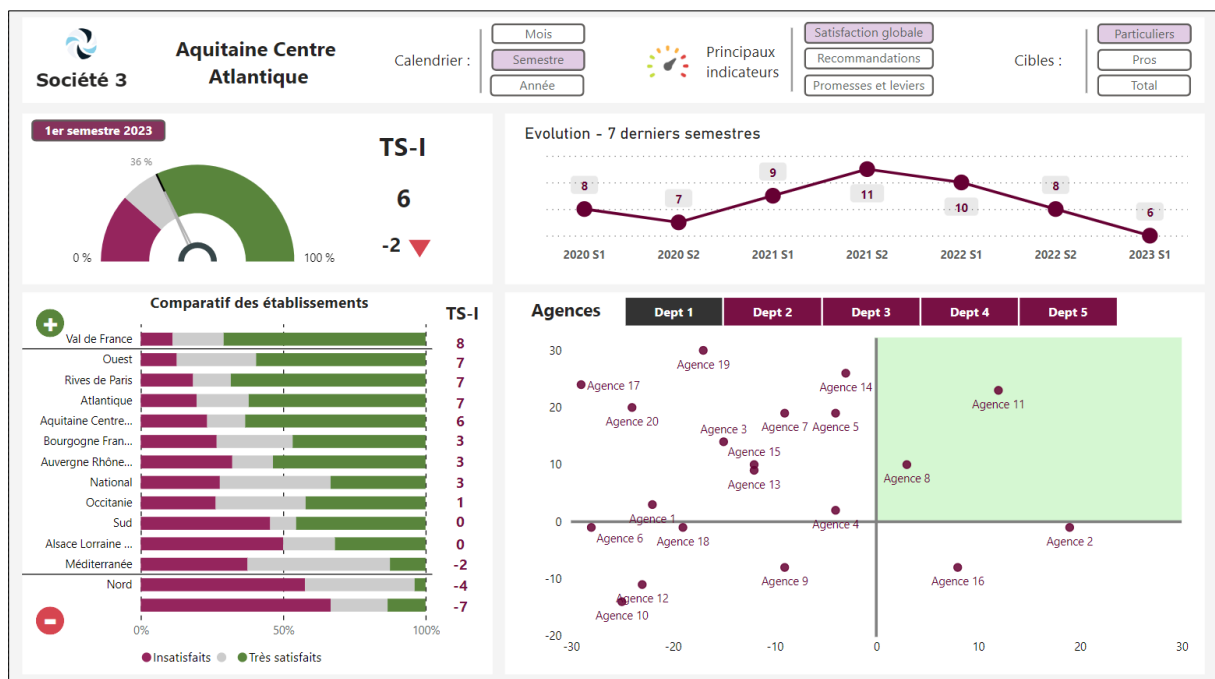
Société 3

Aquitaine Centre Atlantique

Calendrier :

Mois
Semestre
Année

Principaux indicateurs

Satisfaction globale
Recommandations
Promesses et leviers

Cibles :

Particuliers
Pros
Total

1er semestre 2023

36 %

0 %

100 %

TS-I

6

-2

Evolution - 7 derniers semestres

| 2020 S1 | 2020 S2 | 2021 S1 | 2021 S2 | 2022 S1 | 2022 S2 | 2023 S1 |
|---|---|---|---|---|---|---|
| 8 | 7 | 9 | 11 | 10 | 8 | 6 |

Comparatif des établissements

TS-I

| Établissement | TS-I |
|---|---|
| Val de France | 8 |
| Ouest | 7 |
| Rives de Paris | 7 |
| Atlantique | 7 |
| Aquitaine Centre... | 6 |
| Bourgogne Fran... | 3 |
| Auvergne Rhône... | 3 |
| National | 3 |
| Occitanie | 1 |
| Sud | 0 |
| Alsace Lorraine ... | 0 |
| Méditerranée | -2 |
| Nord | -4 |
| | -7 |

0%
50%
100%

Insatisfaits
Très satisfaits

Agences

Dept 1
Dept 2
Dept 3
Dept 4
Dept 5

30
20
10
0
-10
-20

-30
-20
-10
0
10
20
30

Agence 19
Agence 17
Agence 14
Agence 20
Agence 11
Agence 3
Agence 7
Agence 5
Agence 15
Agence 13
Agence 8
Agence 1
Agence 4
Agence 6
Agence 18
Agence 2
Agence 9
Agence 16
Agence 12
Agence 10